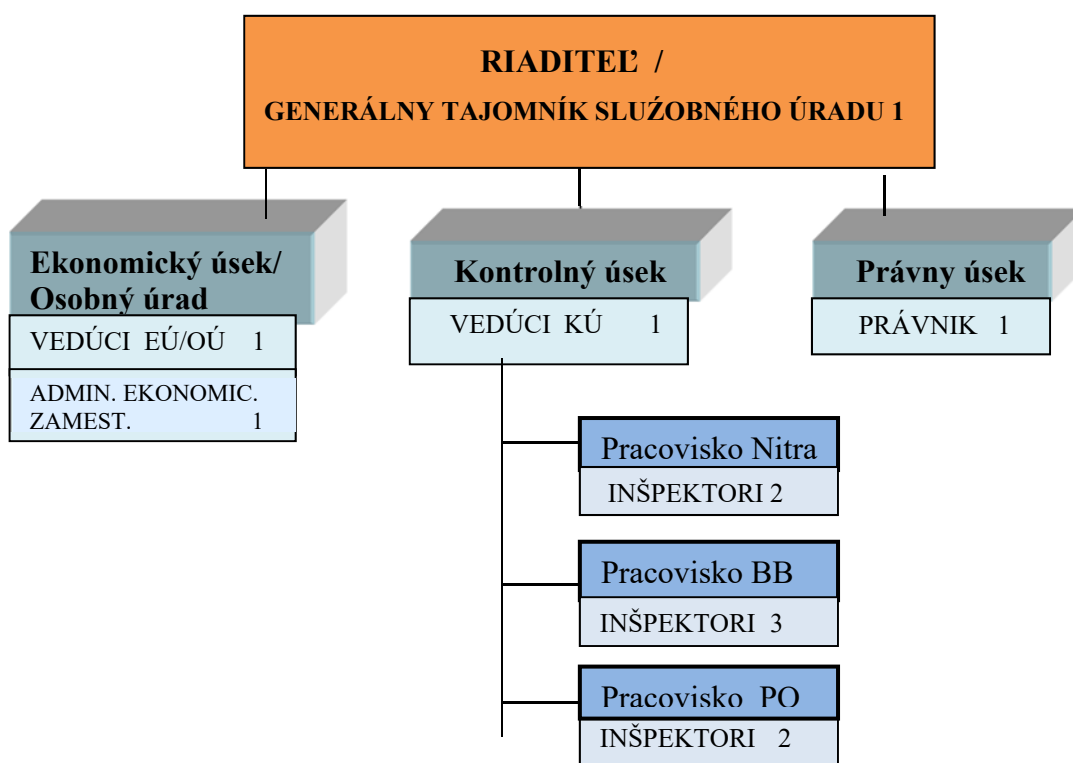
RIADITEĽ /
GENERÁLNY TAJOMNÍK SLUŹOBNÉHO ÚRADU 1

Ekonomický úsek/ Osobný úrad

VEDÚCI EÚ/OÚ 1

ADMIN. EKONOMIC. ZAMEST. 1

Kontrolný úsek

VEDÚCI KÚ 1

Právny úsek

PRÁVNIK 1

Pracovisko Nitra

INŠPEKTORI 2

Pracovisko BB

INŠPEKTORI 3

Pracovisko PO

INŠPEKTORI 2